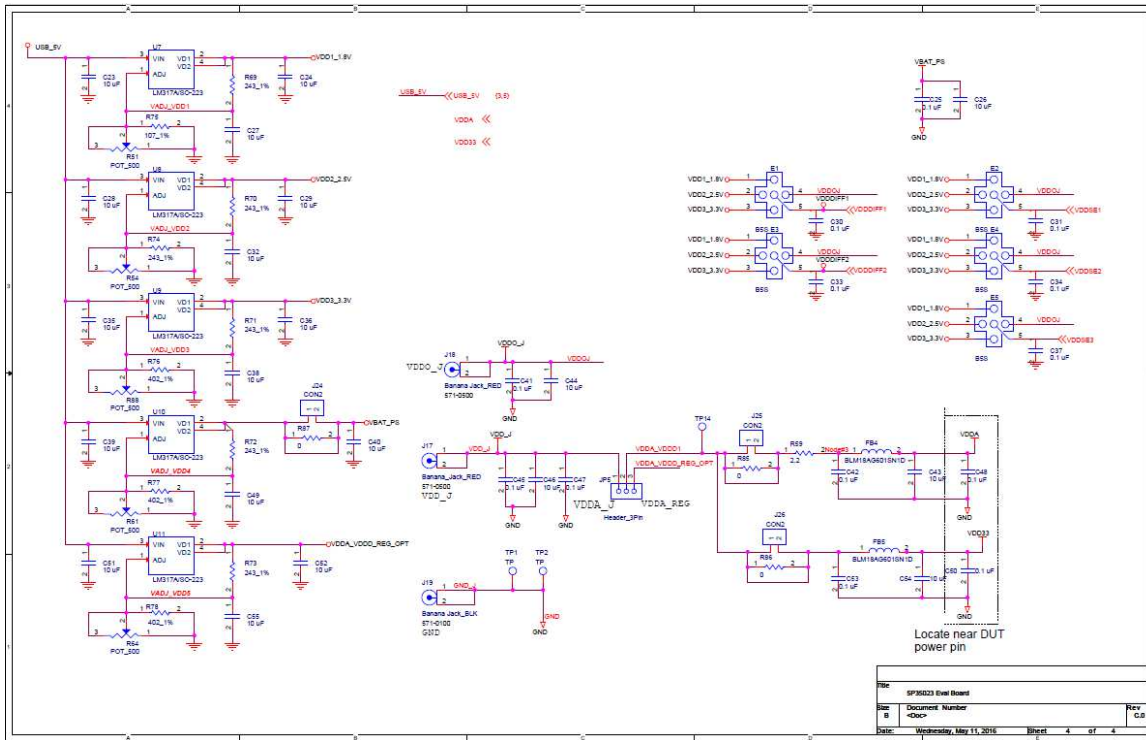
A B C D E

USB_5V

U7
VIN VD1
ADJ VD2
LM317A/SO-223
VDD1_1.8V
C23 10 uF
R69 243_1%
C24 10 uF
VADJ_VDD1
R75 107_1%
C27 10 uF
R51 POT_500

U8
VIN VD1
ADJ VD2
LM317A/SO-223
VDD2_2.5V
C28 10 uF
R70 243_1%
C29 10 uF
VADJ_VDD2
R74 243_1%
C32 10 uF
R54 POT_500

U9
VIN VD1
ADJ VD2
LM317A/SO-223
VDD3_3.3V
C35 10 uF
R71 243_1%
C36 10 uF
VADJ_VDD3
R76 402_1%
C38 10 uF
R88 POT_500

U10
VIN VD1
ADJ VD2
LM317A/SO-223
J24 CON2
R87 0
VBAT_PS
C39 10 uF
R72 243_1%
C40 10 uF
VADJ_VDD4
R77 402_1%
C49 10 uF
R61 POT_500

U11
VIN VD1
ADJ VD2
LM317A/SO-223
VDDA_VDDD_REG_OPT
C51 10 uF
R73 243_1%
C52 10 uF
VADJ_VDD5
R78 402_1%
C55 10 uF
R64 POT_500

USB_5V USB_5V (3,5)
VDDA
VDD33

VBAT_PS
C25 0.1 uF
C26 10 uF
GND

E1
VDD1_1.8V
VDD2_2.5V
VDD3_3.3V
BSS
VDDOJ
VDDDIFF1
VDDDIFF1
C30 0.1 uF

E2
VDD1_1.8V
VDD2_2.5V
VDD3_3.3V
BSS
VDDOJ
VDDSB1
C31 0.1 uF

E3
VDD1_1.8V
VDD2_2.5V
VDD3_3.3V
BSS
VDDOJ
VDDDIFF2
VDDDIFF2
C33 0.1 uF

E4
VDD1_1.8V
VDD2_2.5V
VDD3_3.3V
BSS
VDDOJ
VDDSB2
C34 0.1 uF

E5
VDD1_1.8V
VDD2_2.5V
VDD3_3.3V
BSS
VDDOJ
VDDSB3
C37 0.1 uF

VDDO_J
J18
VDDO_J
Banana Jack_RED
571-0500
VDDOJ
C41 0.1 uF
C44 10 uF

J17
VDD_J
Banana_Jack_RED
571-0500
VDD_J
C45 0.1 uF
C46 10 uF
C47 10 uF
GND
GND
JP5
VDDA_J
VDDA_REG
Header_3Pin
VDDA_VDDD1
VDDA_VDDD_REG_OPT
TP14
J25 CON2
R85 0
R59 2.2
Node3
FB4 BLM18AG601SN1D
C42 0.1 uF
C43 10 uF
VDDA
C48 0.1 uF
GND

J26 CON2
R86 0
FB5 BLM18AG601SN1D
C53 0.1 uF
C54 10 uF
VDD33
C50 0.1 uF
GND

TP1 TP
TP2 TP
J19
GND
Banana Jack_BLK
571-0100
GND
GND
GND

Locate near DUT power pin

Title
SP3S023 Eval Board
Size B
Document Number <Doc>
Rev C.0
Date: Wednesday, May 11, 2016
Sheet 4 of 4